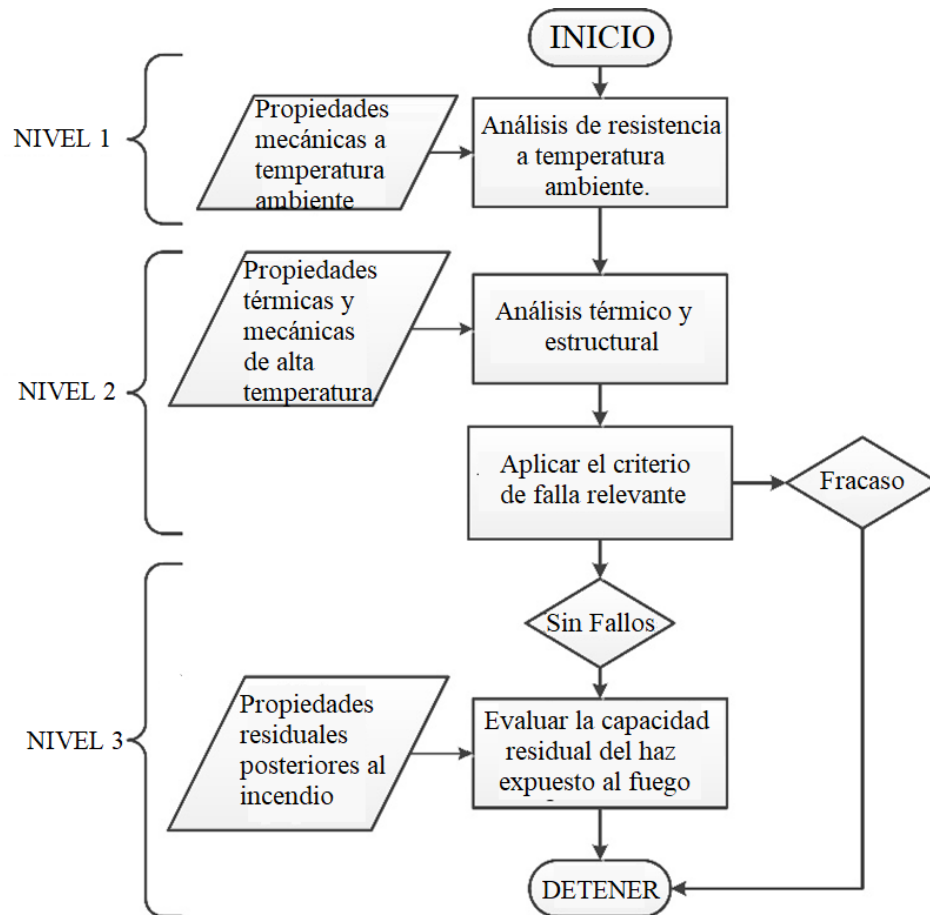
INICIO

NIVEL 1

Propiedades mecánicas a temperatura ambiente

Análisis de resistencia a temperatura ambiente.

NIVEL 2

Propiedades térmicas y mecánicas de alta temperatura

Análisis térmico y estructural

Aplicar el criterio de falla relevante

Fracaso

NIVEL 3

Sin Fallos

Propiedades residuales posteriores al incendio

Evaluar la capacidad residual del haz expuesto al fuego

DETENER